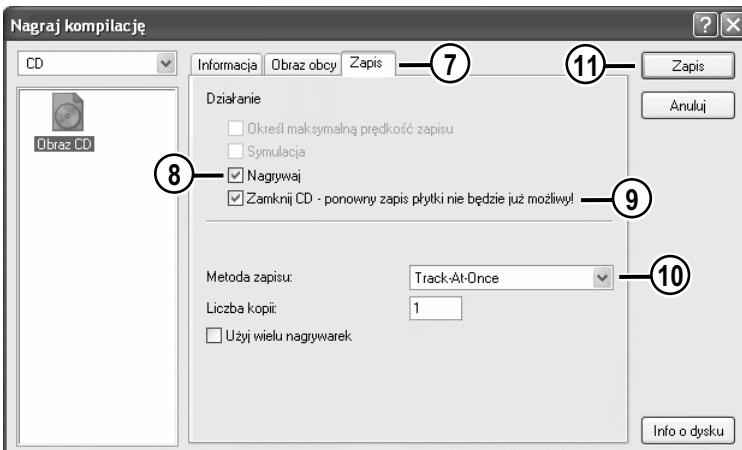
Nagraj kompilację

CD

Obraz CD

Informacja | Obraz obcy | Zapis

7

11

Zapis

Anuluj

Działanie

Określ maksymalną prędkość zapisu

Symulacja

8

Nagrywaj

Zamknij CD - ponowny zapis płytki nie będzie już możliwy!

9

Metoda zapisu: Track-At-Once

10

Liczba kopii: 1

Użyj wielu nagrywarek

Info o dysku